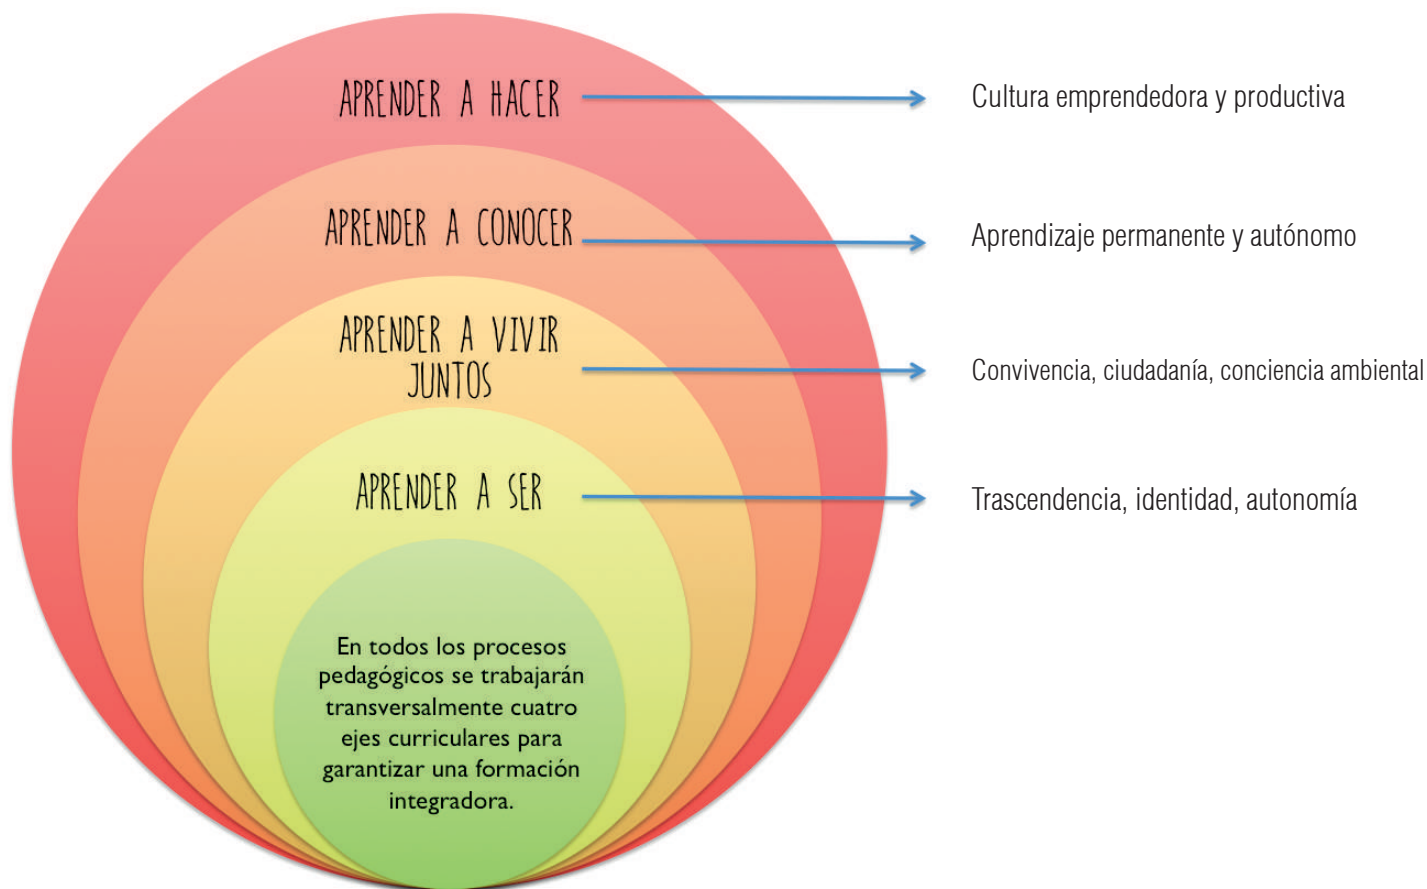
APRENDER A HACER

Cultura emprendedora y productiva

APRENDER A CONOCER

Aprendizaje permanente y autónomo

APRENDER A VIVIR JUNTOS

Convivencia, ciudadanía, conciencia ambiental

APRENDER A SER

Trascendencia, identidad, autonomía

En todos los procesos pedagógicos se trabajarán transversalmente cuatro ejes curriculares para garantizar una formación integradora.